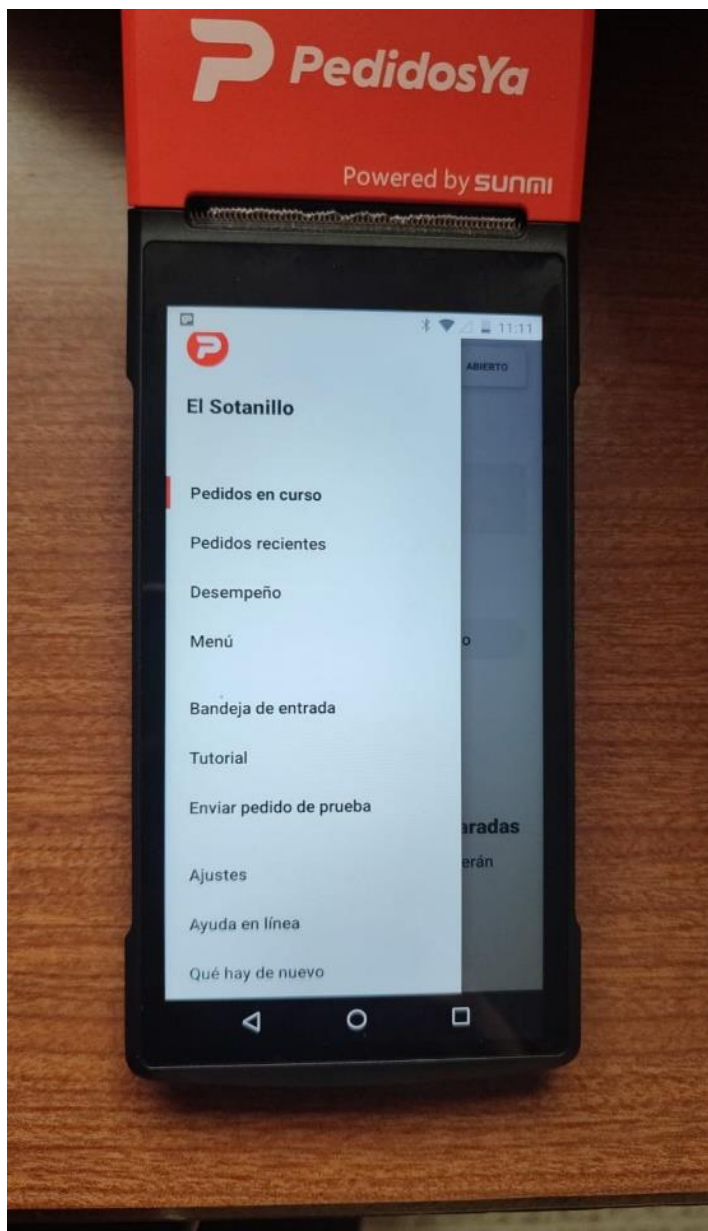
PedidosYa

Powered by SUNMI

11:11

ABIERTO

El Sotanillo

Pedidos en curso

Pedidos recientes

Desempeño

Menú

o

Bandeja de entrada

Tutorial

Enviar pedido de prueba

aradas

erán

Ajustes

Ayuda en línea

Qué hay de nuevo